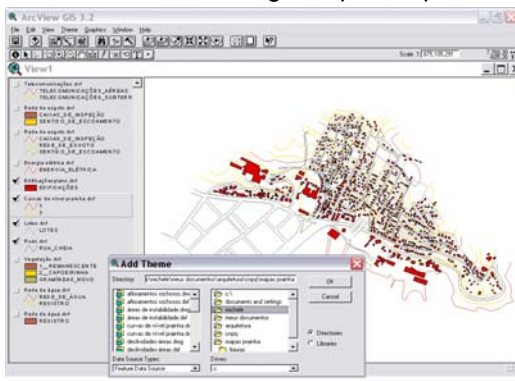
ArcView GIS 3.2

File Edit View Theme Graphics Window Help

Scale 1: 575,108,291

View1

Telecomunicações.dxf
TELECOMUNICAÇÕES_AÉREAS
TELECOMUNICAÇÕES_SUBTERR

Rede de esgoto.dxf
CAIXAS_DE_INSPEÇÃO
SENTIDO_DE_ESCOAMENTO

Rede de esgoto.dxf
CAIXAS_DE_INSPEÇÃO
REDE_DE_ESGOTO
SENTIDO_DE_ESCOAMENTO

Energia elétrica.dxf
ENERGIA_ELÉTRICA

Edificações.dxf
EDIFICAÇÕES

Curvas de nível.dxf

Lotes.dxf
LOTES

Ruas.dxf
RUA_CHEIA

Vegetação.dxf
REMANESCENTE
CAPOEIRINHA
GRAMÍNEAS_NOVO

Rede de água.dxf
REDE_DE_ÁGUA
REGISTRO

Rede de água.dxf
REGISTRO

Add Theme

Directory: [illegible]

OK

Cancel

afloramentos rochosos.dxf
afloramentos rochosos.dxf
áreas de instabilidade.dxf
áreas de instabilidade.dxf
curvas de nível praia.dxf
curvas de nível praia.dxf
declividades áreas.dxf
declividades áreas.dxf

c:\
documents and settings
rochele
meus documentos
arquitetura
cnpq
mapas praia
Novas

Directories
Libraries

Data Source Types:
Feature Data Source

Drives:
c: